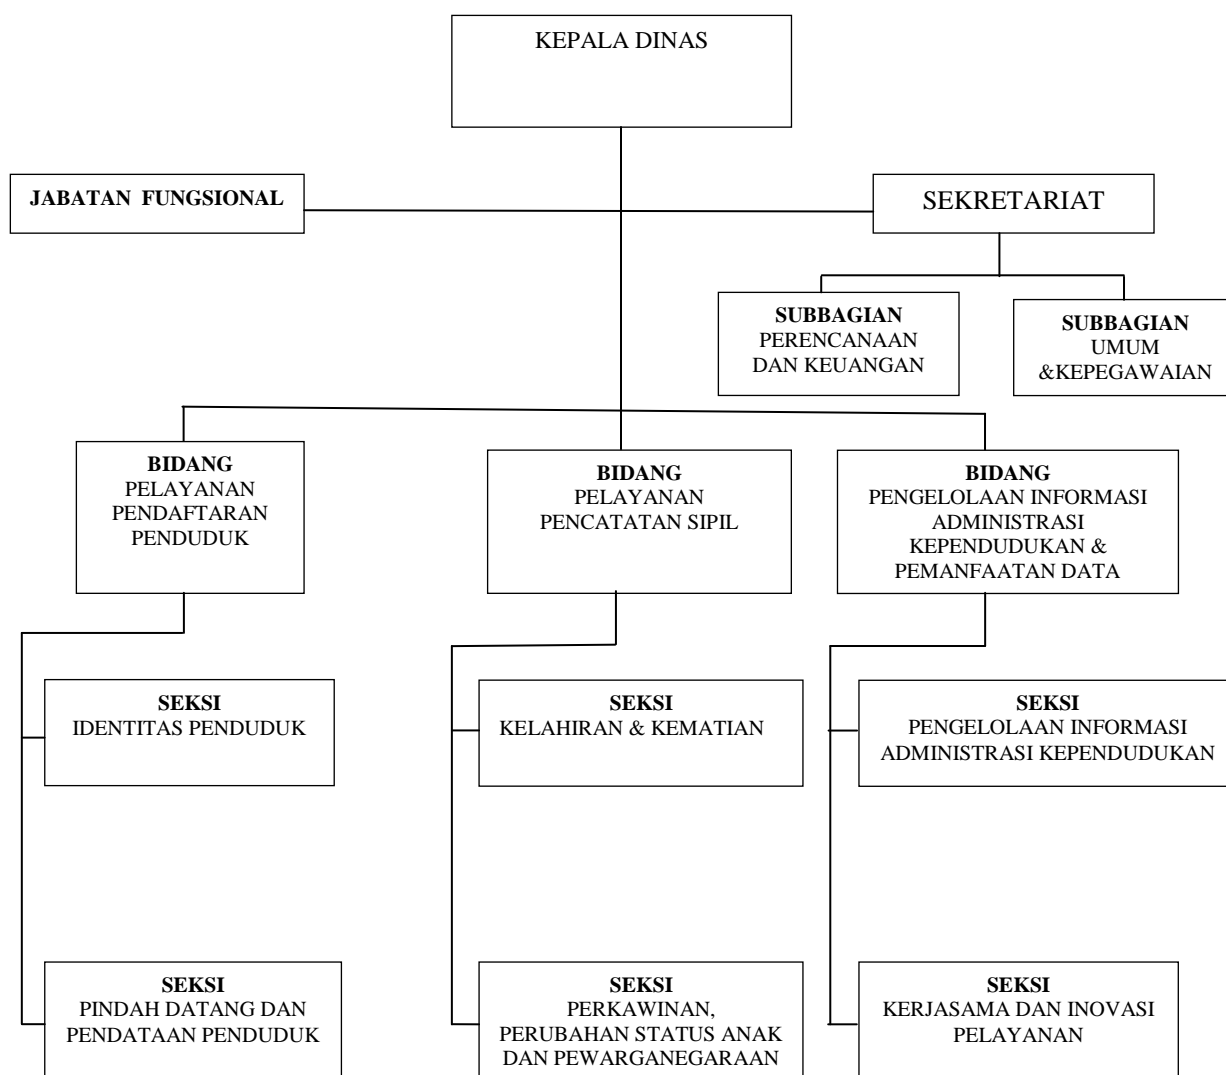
KEPALA DINAS

JABATAN FUNGSIONAL

SEKRETARIAT

SUBBAGIAN
PERENCANAAN DAN KEUANGAN

SUBBAGIAN
UMUM &KEPEGAWAIAN

BIDANG
PELAYANAN PENDAFTARAN PENDUDUK

BIDANG
PELAYANAN PENCATATAN SIPIL

BIDANG
PENGELOLAAN INFORMASI ADMINISTRASI KEPENDUDUKAN & PEMANFAATAN DATA

SEKSI
IDENTITAS PENDUDUK

SEKSI
KELAHIRAN & KEMATIAN

SEKSI
PENGELOLAAN INFORMASI ADMINISTRASI KEPENDUDUKAN

SEKSI
PINDAH DATANG DAN PENDATAAN PENDUDUK

SEKSI
PERKAWINAN, PERUBAHAN STATUS ANAK DAN PEWARGANEGARAAN

SEKSI
KERJASAMA DAN INOVASI PELAYANAN